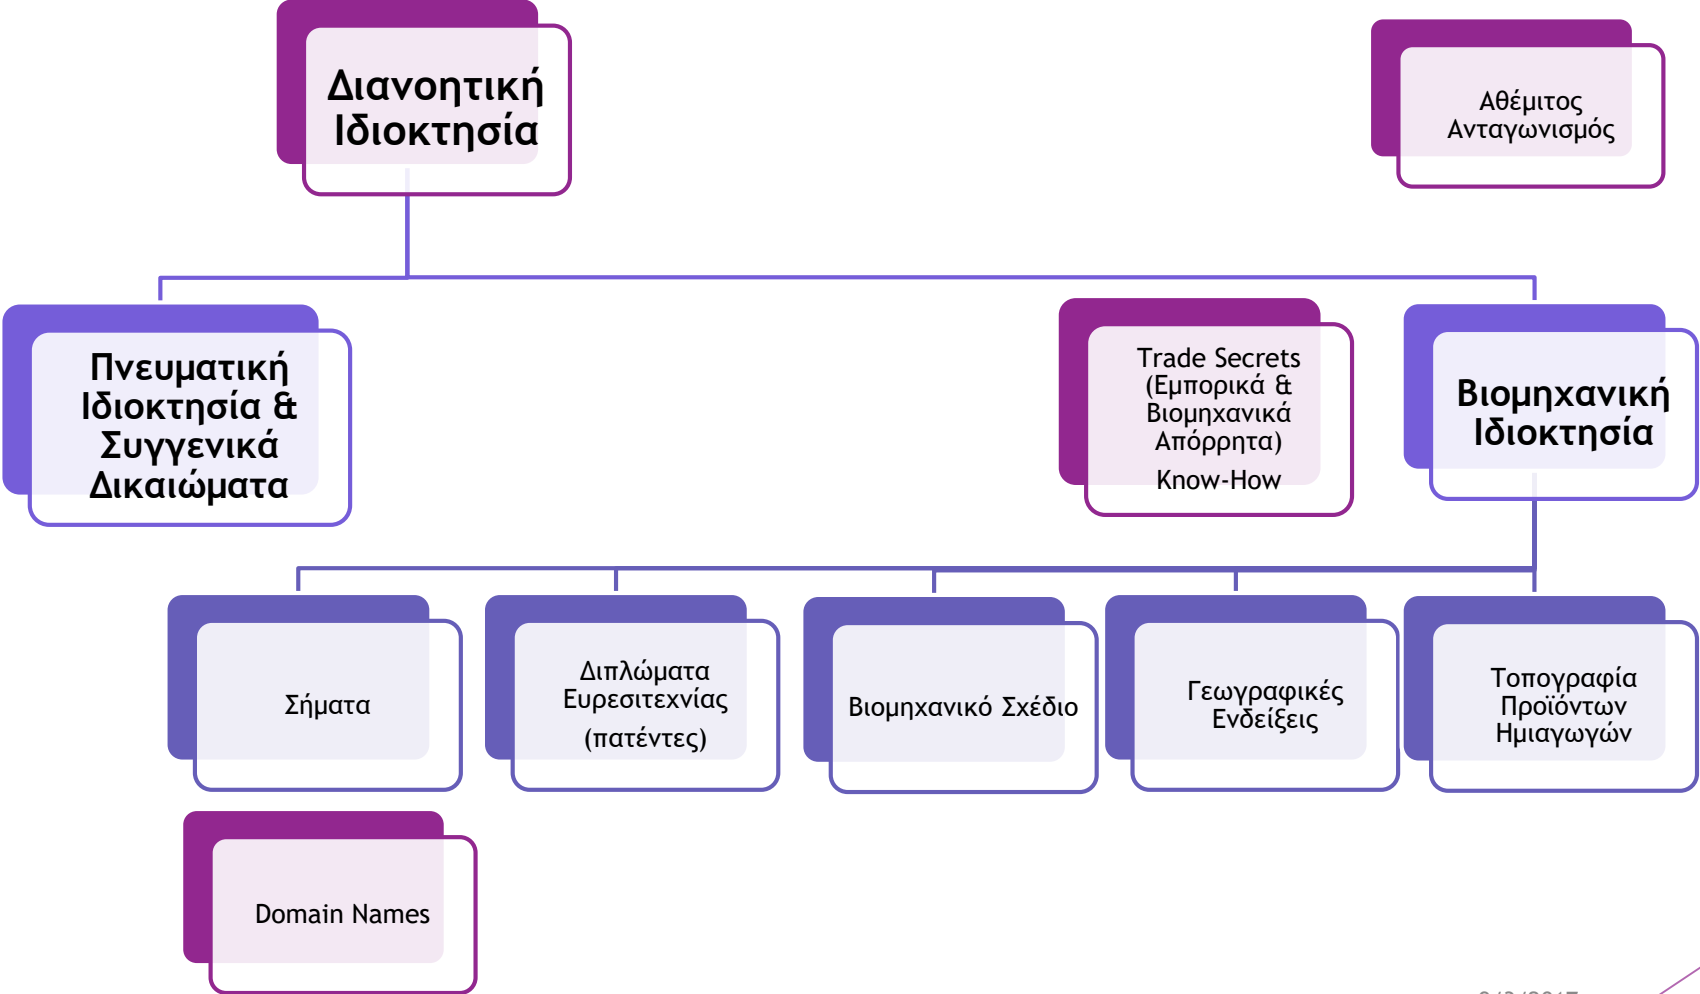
Διανοητική Ιδιοκτησία

Αθέμιτος Ανταγωνισμός

Πνευματική Ιδιοκτησία & Συγγενικά Δικαιώματα

Trade Secrets (Εμπορικά & Βιομηχανικά Απόρρητα)

Know-How

Βιομηχανική Ιδιοκτησία

Σήματα

Διπλώματα Ευρεσιτεχνίας

(πατέντες)

Βιομηχανικό Σχέδιο

Γεωγραφικές Ενδείξεις

Τοπογραφία Προϊόντων Ημιαγωγών

Domain Names

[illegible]